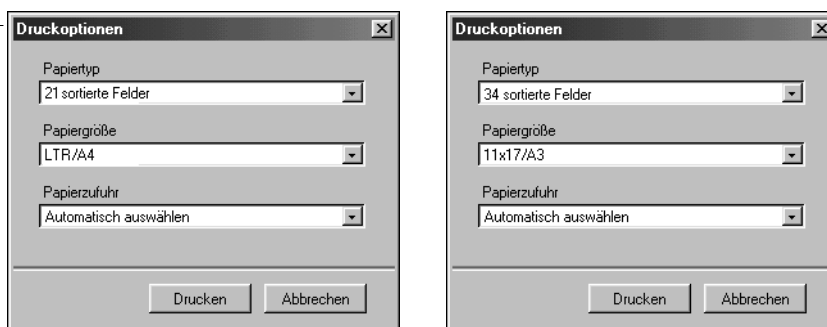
Druckoptionen

Papiertyp
21 sortierte Felder

Papiergröße
LTR/A4

Papierzufuhr
Automatisch auswählen

Drucken Abbrechen

Druckoptionen

Papiertyp
34 sortierte Felder

Papiergröße
11x17/A3

Papierzufuhr
Automatisch auswählen

Drucken Abbrechen